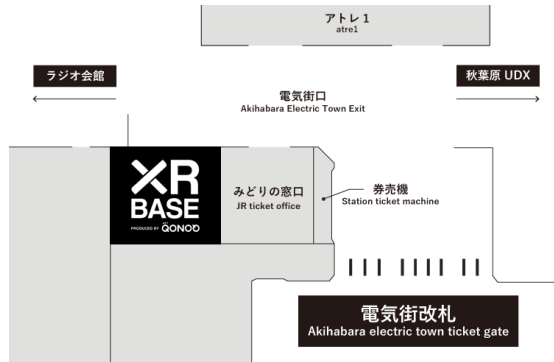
アトレ1
atre1

ラジオ会館

秋葉原 UDX

電気街口
Akihabara Electric Town Exit

XR BASE
PRODUCED BY QONOQ

みどりの窓口
JR ticket office

券売機
Station ticket machine

電気街改札
Akihabara electric town ticket gate